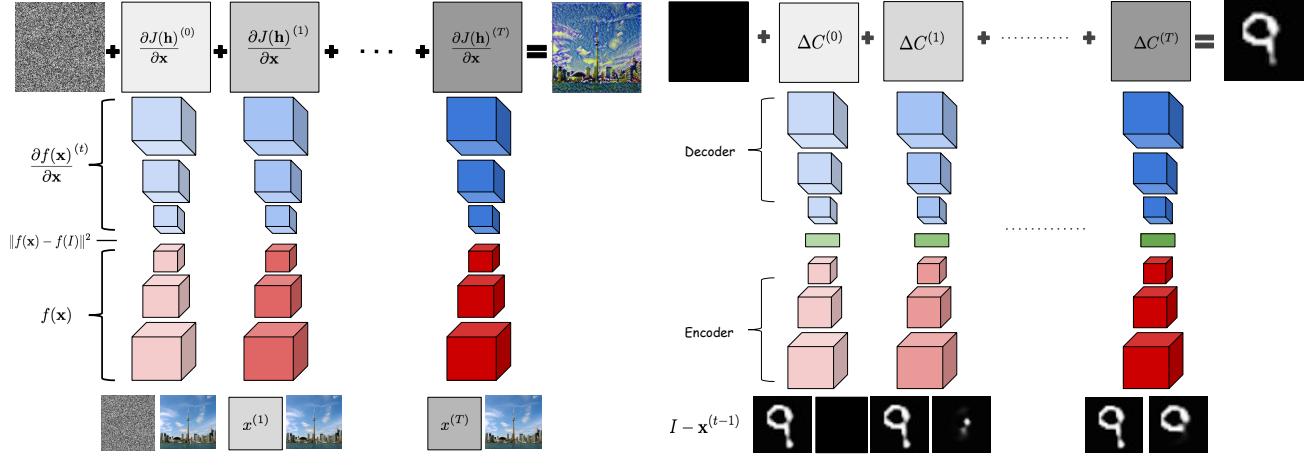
+ $\frac{\partial J(\mathbf{h})}{\partial \mathbf{x}}^{(0)}$ + $\frac{\partial J(\mathbf{h})}{\partial \mathbf{x}}^{(1)}$ + · · · + $\frac{\partial J(\mathbf{h})}{\partial \mathbf{x}}^{(T)}$ =

$\frac{\partial f(\mathbf{x})}{\partial \mathbf{x}}^{(t)}$

$\|f(\mathbf{x}) - f(I)\|^2$

$f(\mathbf{x})$

$x^{(1)}$

$x^{(T)}$

+ $\Delta C^{(0)}$ + $\Delta C^{(1)}$ + ·········· + $\Delta C^{(T)}$ =

Decoder

Encoder

$I - \mathbf{x}^{(t-1)}$